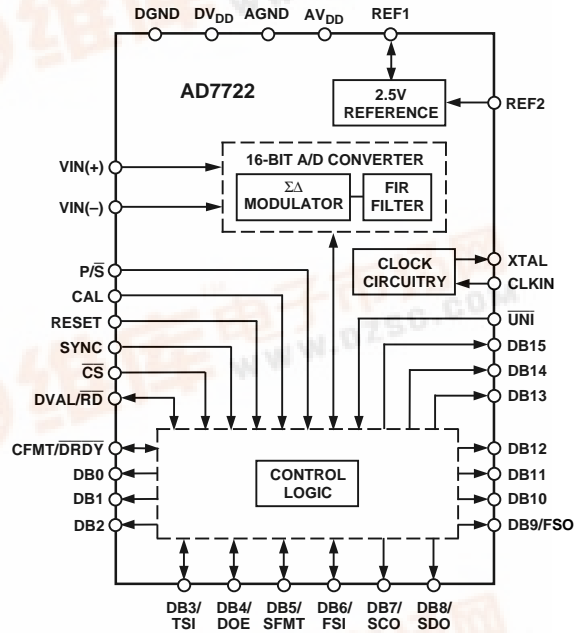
DGND $DV_{DD}$ AGND $AV_{DD}$ REF1

AD7722

2.5V REFERENCE

REF2

16-BIT A/D CONVERTER

ΣΔ MODULATOR

FIR FILTER

VIN(+)

VIN(–)

P/$\overline{S}$

CAL

RESET

SYNC

$\overline{CS}$

DVAL/$\overline{RD}$

CLOCK CIRCUITRY

XTAL

CLKIN

$\overline{UNI}$

DB15

DB14

DB13

CFMT/$\overline{DRDY}$

DB0

DB1

DB2

CONTROL LOGIC

DB12

DB11

DB10

DB9/FSO

DB3/ TSI

DB4/ DOE

DB5/ SFMT

DB6/ FSI

DB7/ SCO

DB8/ SDO